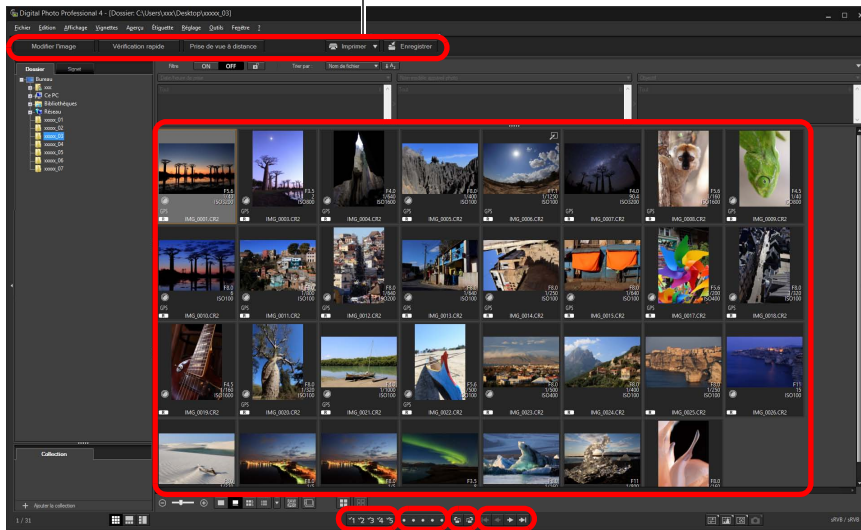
Digital Photo Professional 4 - [Dossier: C:\Users\xxx\Desktop\xxxxx_03]

Fichiers Édition Affichage Vignettes Aperçu Étiquette Réglage Outils Fenêtre ?

Modifier l'image Vérification rapide Prise de vue à distance Imprimer Enregistrer

Dossier Signet

Bureau
xxx
Ce PC
Bibliothèques
Réseau
xxxxx_01
xxxxx_02
xxxxx_03
xxxxx_04
xxxxx_05
xxxxx_06
xxxxx_07

Filtre ON OFF Trier par Nom de fichier

IMG_0001.CR2
IMG_0003.CR2
IMG_0004.CR2
IMG_0005.CR2
IMG_0006.CR2
IMG_0007.CR2
IMG_0008.CR2
IMG_0009.CR2
IMG_0010.CR2
IMG_0011.CR2
IMG_0012.CR2
IMG_0013.CR2
IMG_0014.CR2
IMG_0015.CR2
IMG_0017.CR2
IMG_0018.CR2
IMG_0019.CR2
IMG_0020.CR2
IMG_0021.CR2
IMG_0022.CR2
IMG_0023.CR2
IMG_0024.CR2
IMG_0025.CR2
IMG_0026.CR2

GPS

Collection

Ajouter la collection

1 / 31

sRVB / sRVB